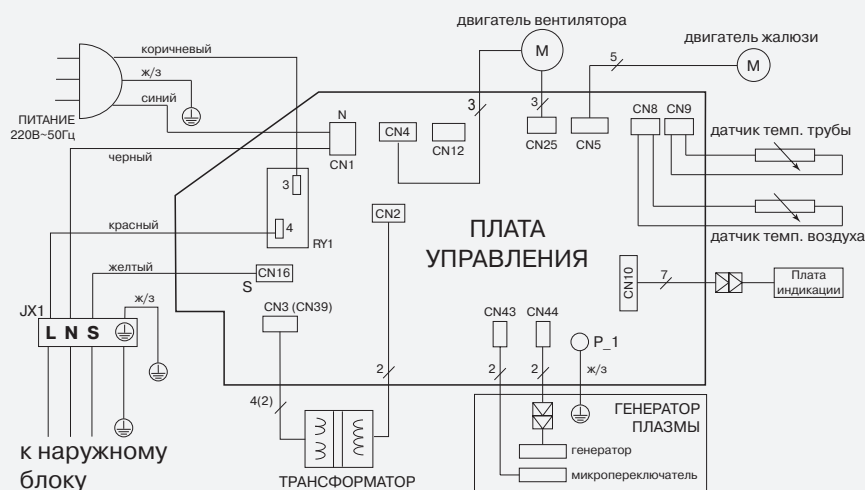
двигатель вентилятора

двигатель жалюзи

коричневый

ж/з

синий

ПИТАНИЕ
220В~50Гц

N

CN1

черный

3

CN4

CN12

3

CN25

5

CN5

CN8

CN9

датчик темп. трубы

датчик темп. воздуха

M

M

3

4

RY1

красный

CN2

ПЛАТА
УПРАВЛЕНИЯ

желтый

CN16

S

CN10

7

Плата индикации

JX1

ж/з

L N S

CN3 (CN39)

CN43

CN44

P_1

ж/з

2

2

2

4(2)

ГЕНЕРАТОР
ПЛАЗМЫ

генератор

микропереключатель

к наружному блоку

ТРАНСФОРМАТОР